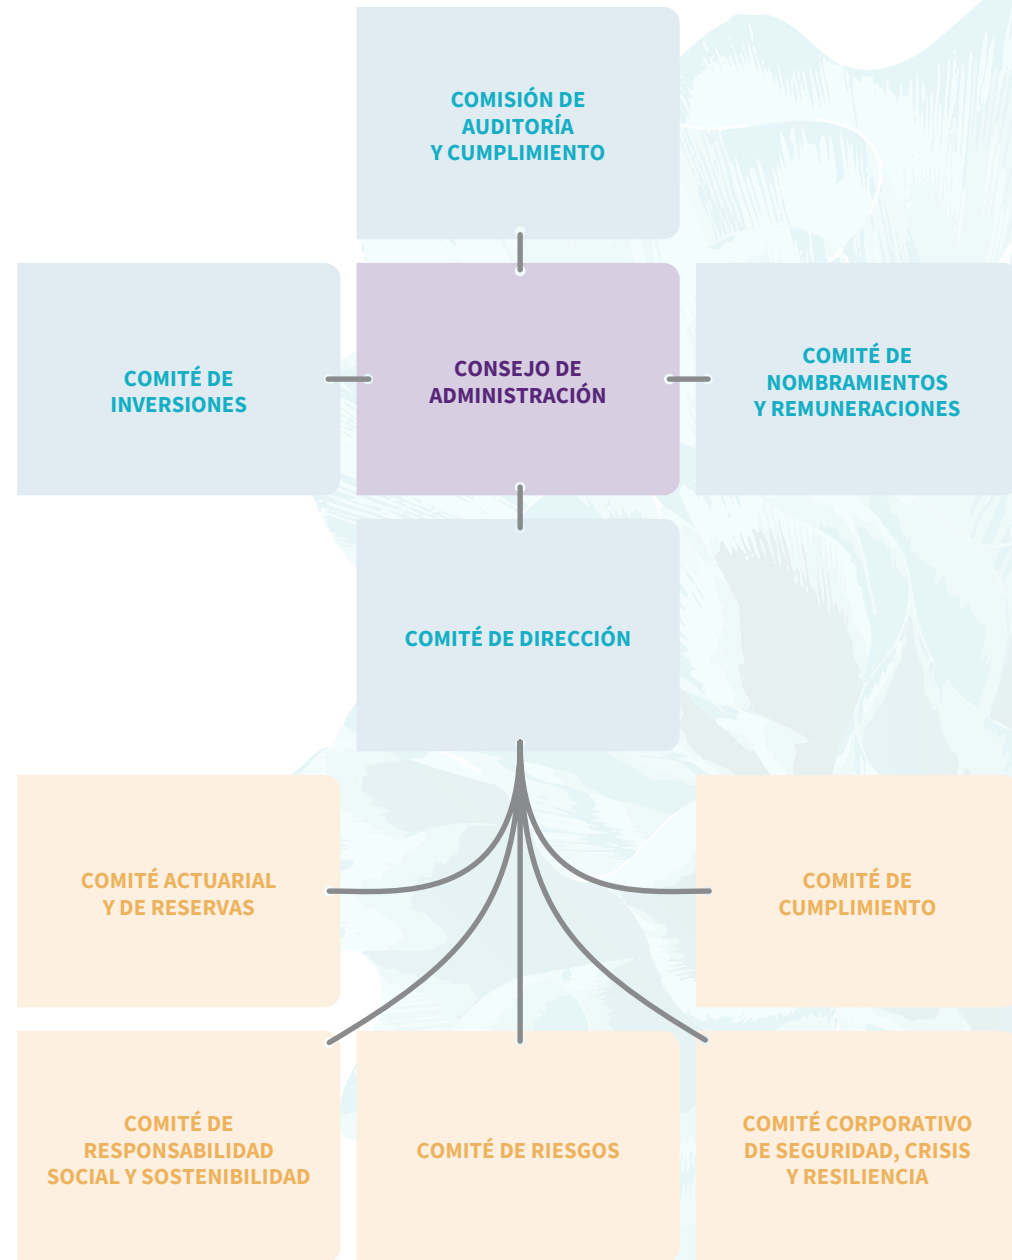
COMISIÓN DE AUDITORÍA Y CUMPLIMIENTO

COMITÉ DE INVERSIONES

CONSEJO DE ADMINISTRACIÓN

COMITÉ DE NOMBRAMIENTOS Y REMUNERACIONES

COMITÉ DE DIRECCIÓN

COMITÉ ACTUARIAL Y DE RESERVAS

COMITÉ DE CUMPLIMIENTO

COMITÉ DE RESPONSABILIDAD SOCIAL Y SOSTENIBILIDAD

COMITÉ DE RIESGOS

COMITÉ CORPORATIVO DE SEGURIDAD, CRISIS Y RESILIENCIA